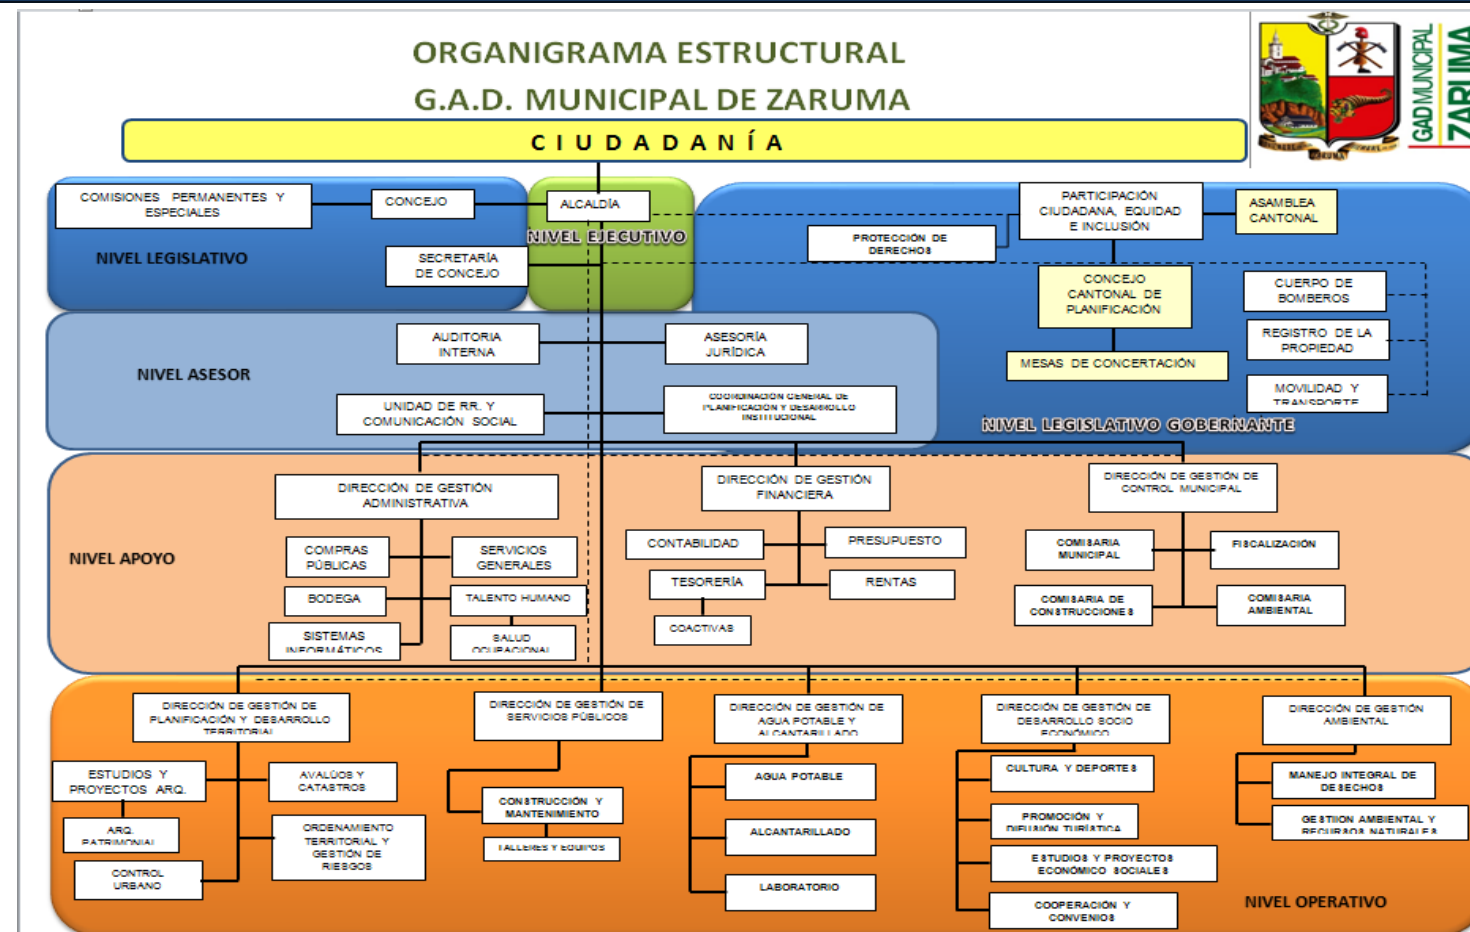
ORGANIGRAMA ESTRUCTURAL
G.A.D. MUNICIPAL DE ZARUMA

GAD MUNICIPAL ZARUMA

CIUDADANÍA

COMISIONES PERMANENTES Y ESPECIALES
CONCEJO
ALCALDÍA
NIVEL EJECUTIVO
NIVEL LEGISLATIVO
SECRETARÍA DE CONCEJO
PARTICIPACIÓN CIUDADANA, EQUIDAD E INCLUSIÓN
ASAMBLEA CANTONAL
PROTECCIÓN DE DERECHOS
CONCEJO CANTONAL DE PLANIFICACIÓN
CUERPO DE BOMBEROS
REGISTRO DE LA PROPIEDAD
MESAS DE CONCERTACIÓN
MOVILIDAD Y TRANSPORTE
NIVEL LEGISLATIVO GOBERNANTE

AUDITORÍA INTERNA
ASESORÍA JURÍDICA
NIVEL ASESOR
UNIDAD DE RR. Y COMUNICACIÓN SOCIAL
COORDINACIÓN GENERAL DE PLANIFICACIÓN Y DESARROLLO INSTITUCIONAL

DIRECCIÓN DE GESTIÓN ADMINISTRATIVA
DIRECCIÓN DE GESTIÓN FINANCIERA
DIRECCIÓN DE GESTIÓN DE CONTROL MUNICIPAL
NIVEL APOYO
COMPRAS PÚBLICAS
SERVICIOS GENERALES
BODEGA
TALENTO HUMANO
SISTEMAS INFORMÁTICOS
SALUD OCUPACIONAL
CONTABILIDAD
PRESUPUESTO
TESORERÍA
RENTAS
COACTIVAS
COMISARIA MUNICIPAL
FISCALIZACIÓN
COMISARIA DE CONSTRUCCIONES
COMISARIA AMBIENTAL

DIRECCIÓN DE GESTIÓN DE PLANIFICACIÓN Y DESARROLLO TERRITORIAL
DIRECCIÓN DE GESTIÓN DE SERVICIOS PÚBLICOS
DIRECCIÓN DE GESTIÓN DE AGUA POTABLE Y ALCANTARILLADO
DIRECCIÓN DE GESTIÓN DE DESARROLLO SOCIO ECONÓMICO
DIRECCIÓN DE GESTIÓN AMBIENTAL
ESTUDIOS Y PROYECTOS ARQ.
AVALÚOS Y CATASTROS
ARQ. PATRIMONIAL
ORDENAMIENTO TERRITORIAL Y GESTIÓN DE RIESGOS
CONTROL URBANO
CONSTRUCCIÓN Y MANTENIMIENTO
TALLERES Y EQUIPOS
AGUA POTABLE
ALCANTARILLADO
LABORATORIO
CULTURA Y DEPORTES
PROMOCIÓN Y DIFUSIÓN TURÍSTICA
ESTUDIOS Y PROYECTOS ECONÓMICO SOCIALES
COOPERACIÓN Y CONVENIOS
MANEJO INTEGRAL DE DESECHOS
GESTIÓN AMBIENTAL Y RECURSOS NATURALES
NIVEL OPERATIVO